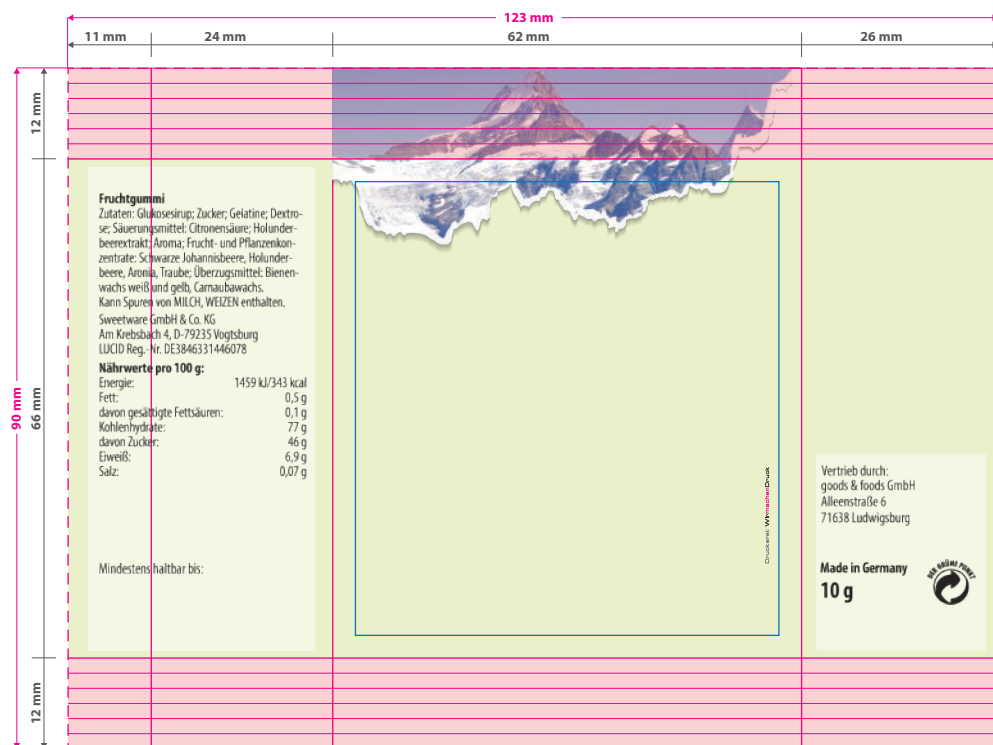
123 mm

11 mm

24 mm

62 mm

26 mm

12 mm

90 mm

66 mm

12 mm

Fruchtgummi
Zutaten: Glukosesirup; Zucker; Gelatine; Dextrose; Säuerungsmittel: Citronensäure; Holunderbeerextrakt; Aroma; Frucht- und Pflanzenkonzentrate: Schwarze Johannisbeere, Holunderbeere, Aronia, Traube; Überzugsmittel: Bienenwachs weiß und gelb, Carnaubawachs.
Kann Spuren von MILCH, WEIZEN enthalten.

Sweetware GmbH & Co. KG
Am Krebsbach 4, D-79235 Vogtsburg
LUCID Reg.-Nr. DE3846331446078

Nährwerte pro 100 g:

| | |
|---|---|
| Energie: | 1459 kJ/343 kcal |
| Fett: | 0,5 g |
| davon gesättigte Fettsäuren: | 0,1 g |
| Kohlenhydrate: | 77 g |
| davon Zucker: | 46 g |
| Eiweiß: | 6,9 g |
| Salz: | 0,07 g |

Mindestens haltbar bis:

Druckerei: WIRmachenDruck

Vertrieb durch:
goods & foods GmbH
Alleenstraße 6
71638 Ludwigsburg

Made in Germany
10 g

DER GRÜNE PUNKT